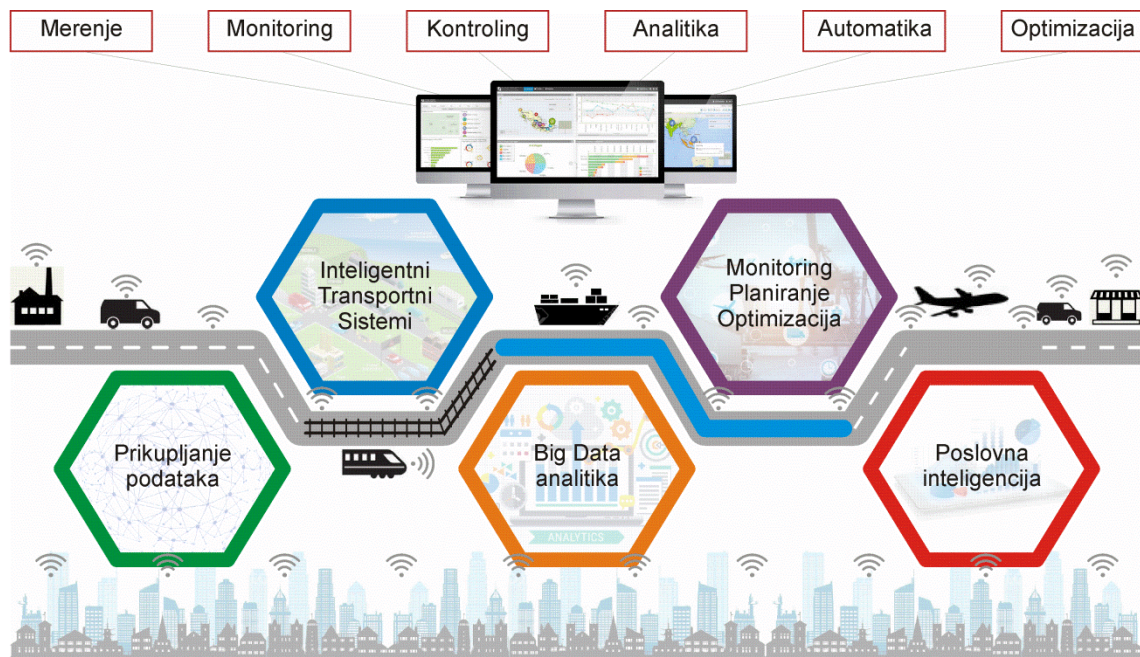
Merenje

Monitoring

Kontroling

Analitika

Automatika

Optimizacija

Inteligentni Transportni Sistemi

Monitoring Planiranje Optimizacija

Prikupljanje podataka

Big Data analitika

ANALYTICS

Poslovna inteligencija